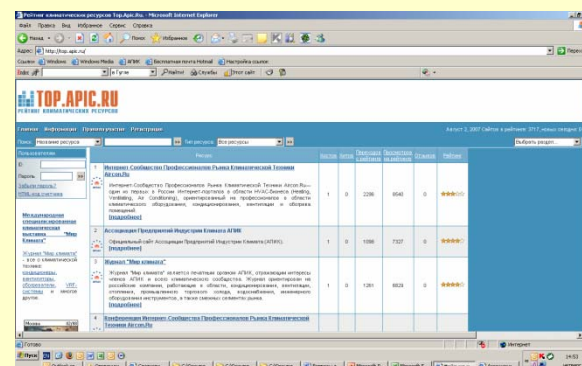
Рейтинг климатических ресурсов Top.Apic.Ru. - Microsoft Internet Explorer

Файл Правка Вид Избранное Сервис Справка

Назад Поиск Избранное

Адрес http://top.apic.ru/

Ссылки Windows Windows Media АПИК Бесплатная почта Hotmail Настройка ссылок

Index в Гугле Найти Службы Этот сайт

TOP.APIC.RU
РЕЙТИНГ КЛИМАТИЧЕСКИХ РЕСУРСОВ

Главная Информация Правила участия Регистрация

Август 2, 2007 Сайтов в рейтинге: 217, новых сегодня: 0

Поиск: Название ресурса Тип ресурса: Все ресурсы Выбрать раздел...

Пользователям
ID:
Пароль:
Забыли пароль?
HTML-код счетчика

Международная специализированная климатическая выставка "Мир Климата"

Журнал "Мир климата" - все о климатической технике, кондиционерах, вентиляторах, обогревателях, VRF-системах и многом другом.

Москва

| | Ресурс | Хосты | Визиты | Переходов в рейтинге | Просмотров из рейтинга | Отзывы | Рейтинг |
|---|---|---|---|---|---|---|---|
| 1 | Интернет-Сообщество Профессионалов Рынка Климатической Техники Aircon.Ru<br>Интернет-Сообщество Профессионалов Рынка Климатической Техники Aircon.Ru - один из первых в России Интернет-порталов в области HVAC-бизнеса (Heating, Ventilating, Air Conditioning), ориентированный на профессионалов в области климатического оборудования, кондиционирования, вентиляции и обогрева помещений.<br>[подробнее] | 1 | 0 | 2286 | 9546 | 0 | |
| 2 | Ассоциация Предприятий Индустрии Климата АПИК<br>Официальный сайт Ассоциации Предприятий Индустрии Климата (АПИК).<br>[подробнее] | 1 | 0 | 1056 | 7327 | 0 | |
| 3 | Журнал "Мир климата"<br>Журнал "Мир климата" является печатным органом АПИК, отражающим интересы членов АПИК и всего климатического сообщества. Журнал ориентирован на российские компании, работающие в области, кондиционирования, вентиляции, отопления, промышленного торгового холода, водоснабжения, инженерного оборудования интерьеров, а также смежных сегментов рынка.<br>[подробнее] | 1 | 0 | 1261 | 6809 | 0 | |
| 4 | Конференция Интернет-Сообщества Профессионалов Рынка Климатической Техники Aircon.Ru | | | | | | |

Готово Интернет

Пуск 14:53